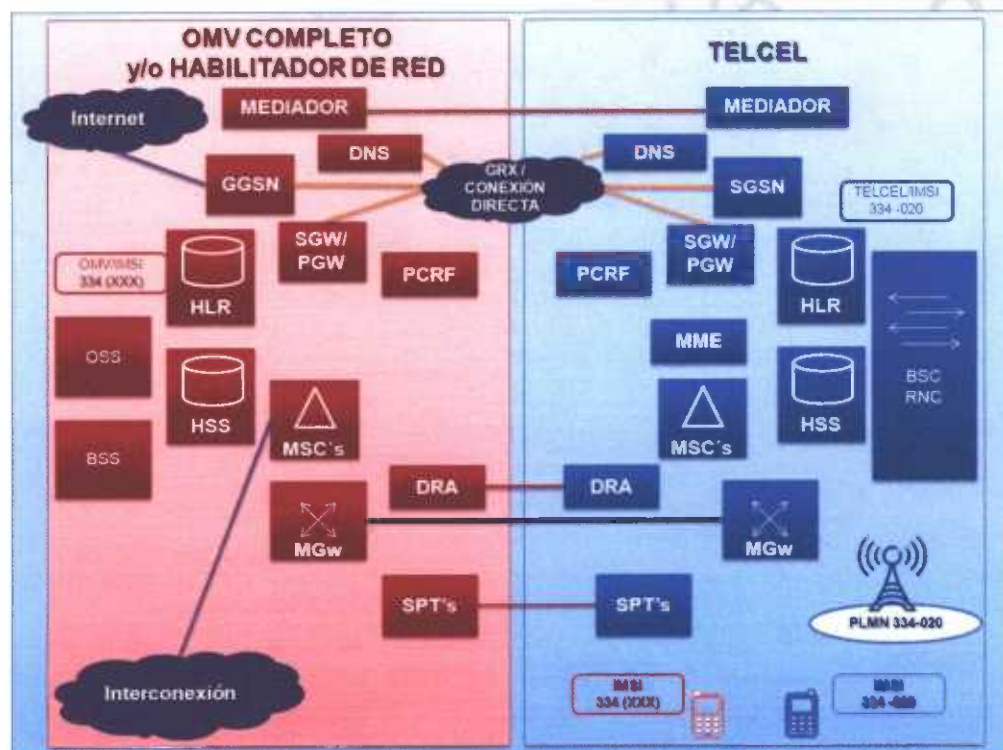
OMV COMPLETO
y/o HABILITADOR DE RED

TELCEL

Internet

MEDIADOR

MEDIADOR

DNS

GGSN

GRX / CONEXION DIRECTA

DNS

SGSN

TELCEL/IMSI
334 -020

OMV/IMSI
334 (XXXX)

HLR

SGW/ PGW

PCRF

PCRF

SGW/ PGW

HLR

OSS

MME

HSS

BSC
RNC

BSS

HSS

MSC´s

MSC´s

HSS

DRA

DRA

MGw

MGw

SPT's

SPT's

PLMN 334-020

Interconexión

IMSI
334 (XXX)

IMSI
334 -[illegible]